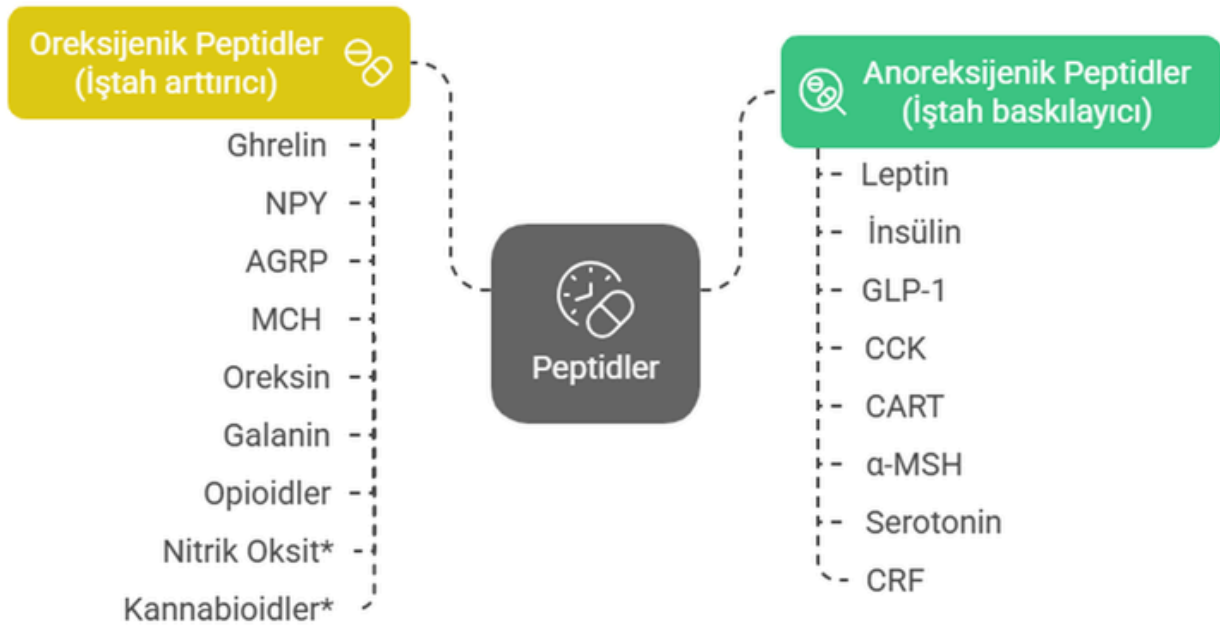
Oreksijenik Peptidler (İştah arttırıcı)

Ghrelin
NPY
AGRP
MCH
Oreksin
Galanin
Opioidler
Nitrik Oksit*
Kannabioidler*

Peptidler

Anoreksijenik Peptidler (İştah baskılayıcı)

Leptin
İnsülin
GLP-1
CCK
CART
α-MSH
Serotonin
CRF